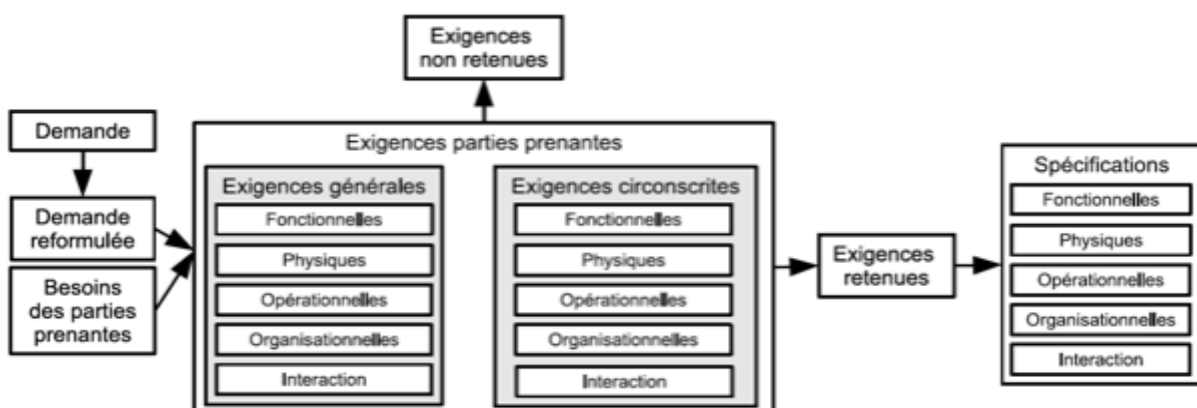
Exigences non retenues

Demande

Demande reformulée

Besoins des parties prenantes

Exigences parties prenantes

Exigences générales
Fonctionnelles
Physiques
Opérationnelles
Organisationnelles
Interaction

Exigences circonscrites
Fonctionnelles
Physiques
Opérationnelles
Organisationnelles
Interaction

Exigences retenues

Spécifications
Fonctionnelles
Physiques
Opérationnelles
Organisationnelles
Interaction